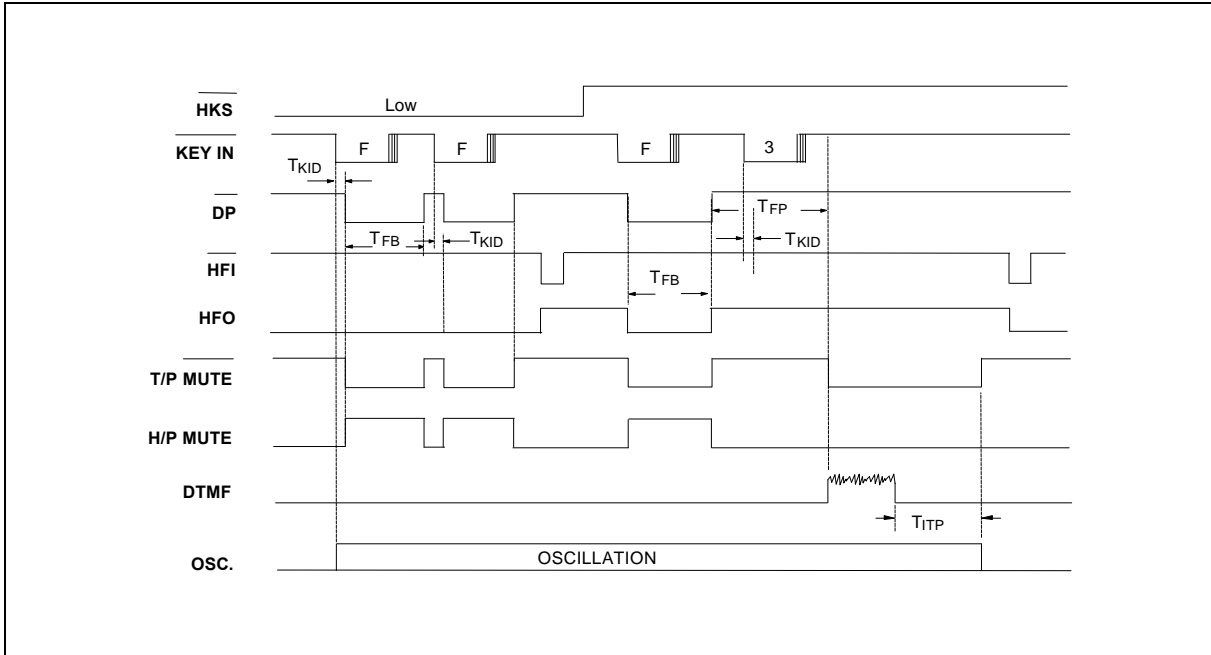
$\overline{HKS}$

Low

$\overline{KEY\ IN}$

F

F

F

3

$T_{KID}$

$\overline{DP}$

$T_{FP}$

$T_{FB}$

$T_{KID}$

$T_{KID}$

$\overline{HFI}$

$T_{FB}$

HFO

$\overline{T/P\ MUTE}$

H/P MUTE

DTMF

$T_{ITP}$

OSC.

OSCILLATION